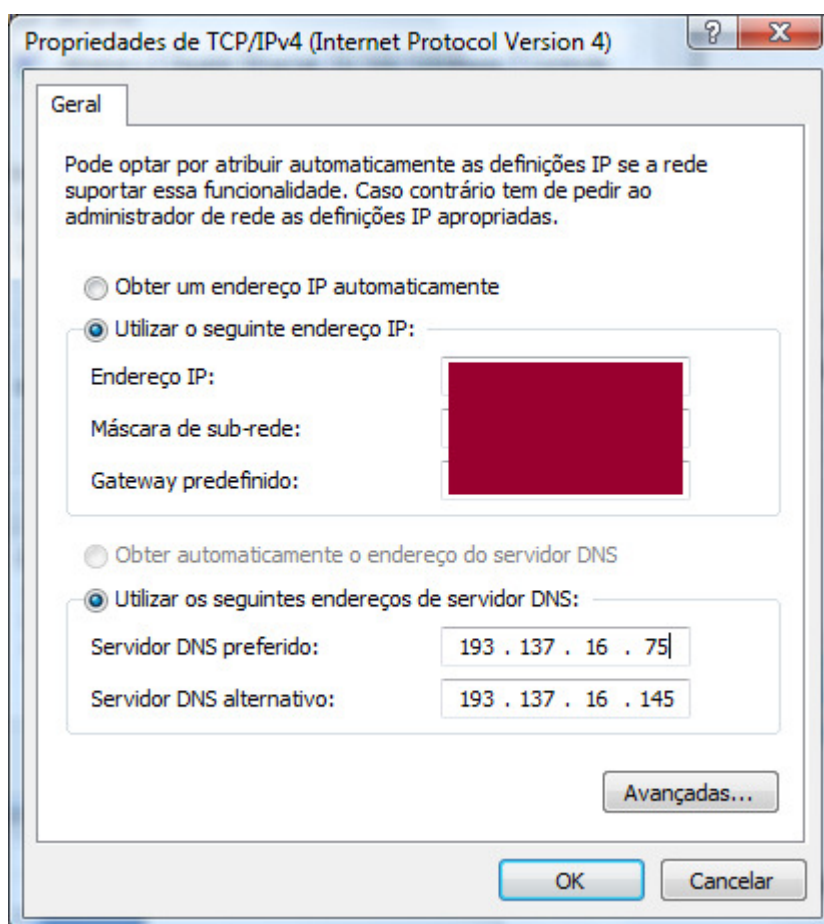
Propriedades de TCP/IPv4 (Internet Protocol Version 4)

?

X

Geral

Pode optar por atribuir automaticamente as definições IP se a rede suportar essa funcionalidade. Caso contrário tem de pedir ao administrador de rede as definições IP apropriadas.

Obter um endereço IP automaticamente

Utilizar o seguinte endereço IP:

Endereço IP:

Máscara de sub-rede:

Gateway predefinido:

Obter automaticamente o endereço do servidor DNS

Utilizar os seguintes endereços de servidor DNS:

Servidor DNS preferido: 193 . 137 . 16 . 75

Servidor DNS alternativo: 193 . 137 . 16 . 145

Avançadas...

OK

Cancelar